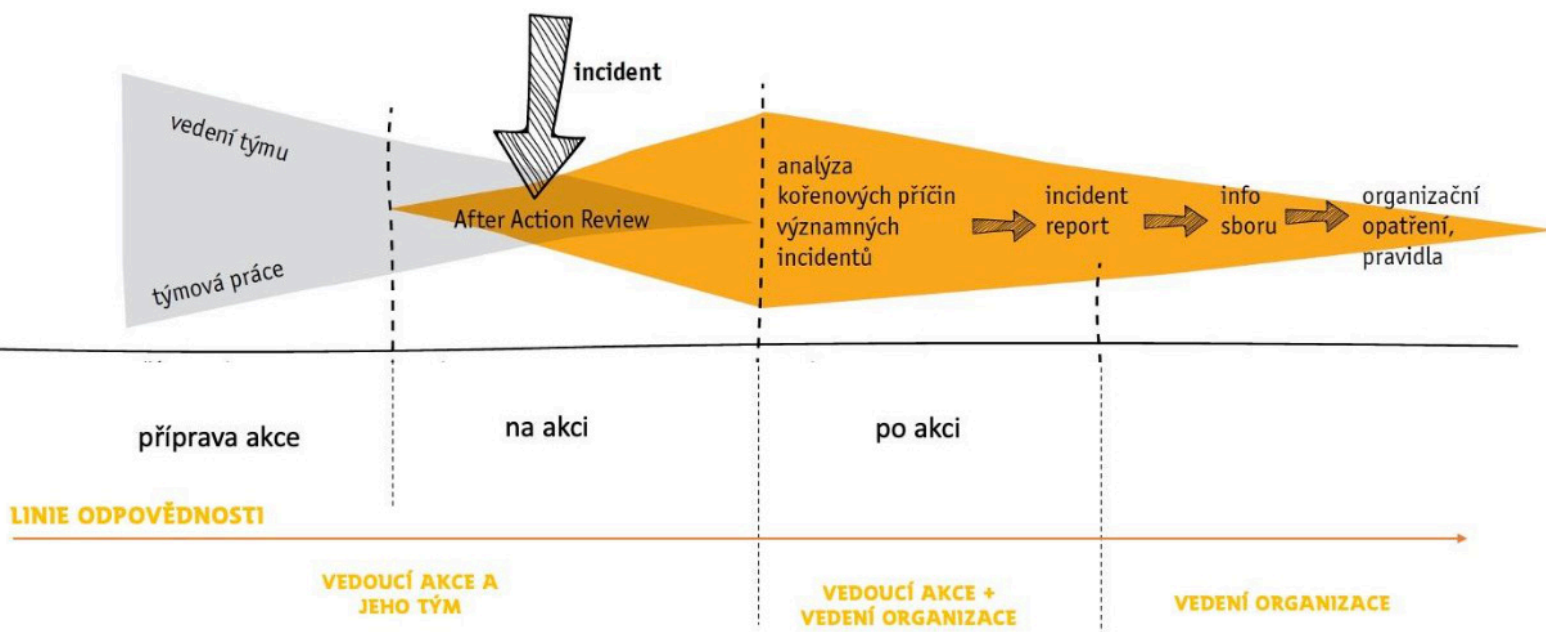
incident

vedení týmu

týmová práce

After Action Review

analýza kořenových příčin významných incidentů

incident report

info sboru

organizační opatření, pravidla

příprava akce

na akci

po akci

LINIE ODPOVĚDNOSTI

VEDOUCÍ AKCE A JEHO TÝM

VEDOUCÍ AKCE + VEDENÍ ORGANIZACE

VEDENÍ ORGANIZACE